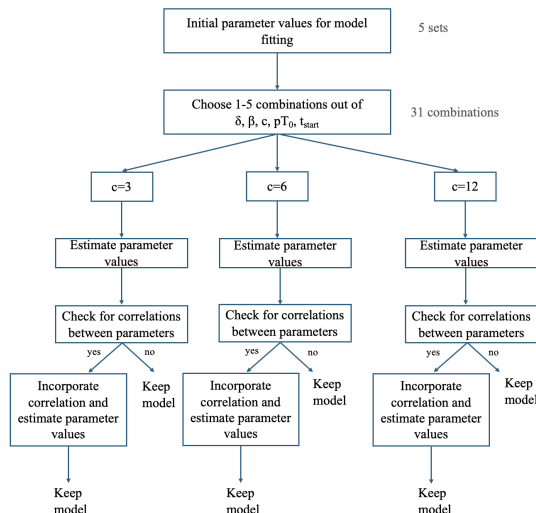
Initial parameter values for model fitting

5 sets

Choose 1-5 combinations out of δ, β, c, $pT_0$, $t_{start}$

31 combinations

c=3

c=6

c=12

Estimate parameter values

Estimate parameter values

Estimate parameter values

Check for correlations between parameters

Check for correlations between parameters

Check for correlations between parameters

yes

no

yes

no

yes

no

Incorporate correlation and estimate parameter values

Keep model

Incorporate correlation and estimate parameter values

Keep model

Incorporate correlation and estimate parameter values

Keep model

Keep model

Keep model

Keep model